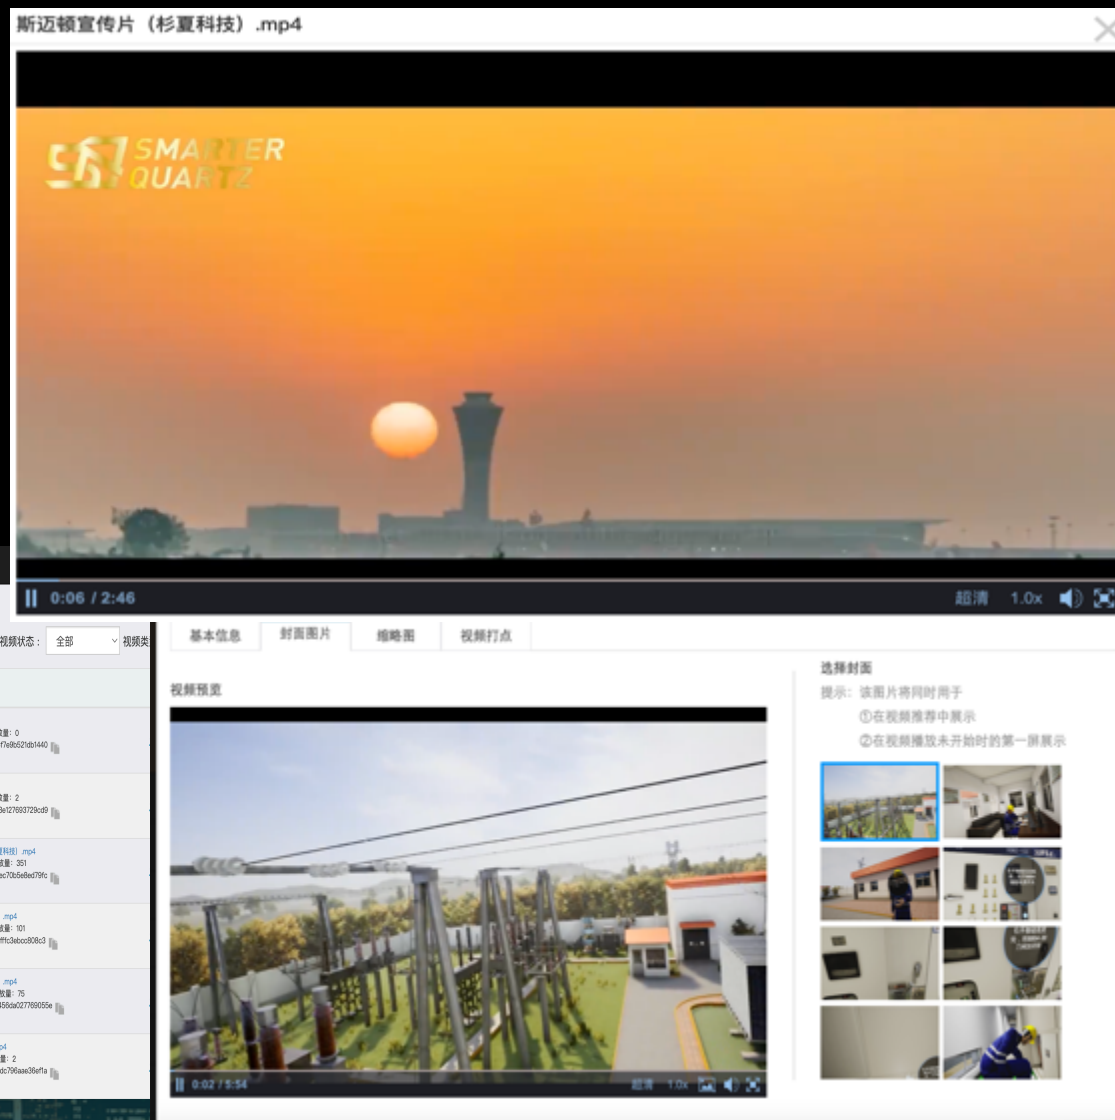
斯迈顿宣传片（杉夏科技）.mp4

SMARTER QUARTZ

0:06 / 2:46

超清 1.0x

视频状态： 全部 视频类

数量：0
f7e9b521db1440

数量：2
3e127693729cd9

科技).mp4
数量：351
ec70b5e8ed79fc

.mp4
数量：101
ffc3ebcc808c3

.mp4
数量：75
56da027769055e

p4
量：2
dc796aae36ef1a

基本信息 封面图片 缩略图 视频打点

视频预览

0:02 / 5:54

超清 1.0x

选择封面

提示：该图片将同时用于
①在视频推荐中展示
②在视频播放未开始时的第一屏展示